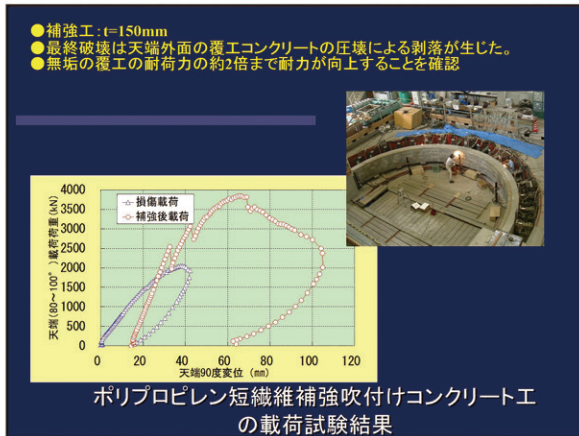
●補強工：t=150mm
●最終破壊は天端外面の覆工コンクリートの圧壊による剥落が生じた。
●無垢の覆工の耐荷力の約2倍まで耐力が向上することを確認

| | |
|---|---|
| 4000 | |
| 3500 | |
| 3000 | |
| 2500 | |
| 2000 | |
| 1500 | |
| 1000 | |
| 500 | |
| 0 | |

損傷載荷
補強後載荷

天端（80～100°）載荷荷重（kN）

0 20 40 60 80 100 120
天端90度変位（mm）

ポリプロピレン短繊維補強吹付けコンクリート工の載荷試験結果